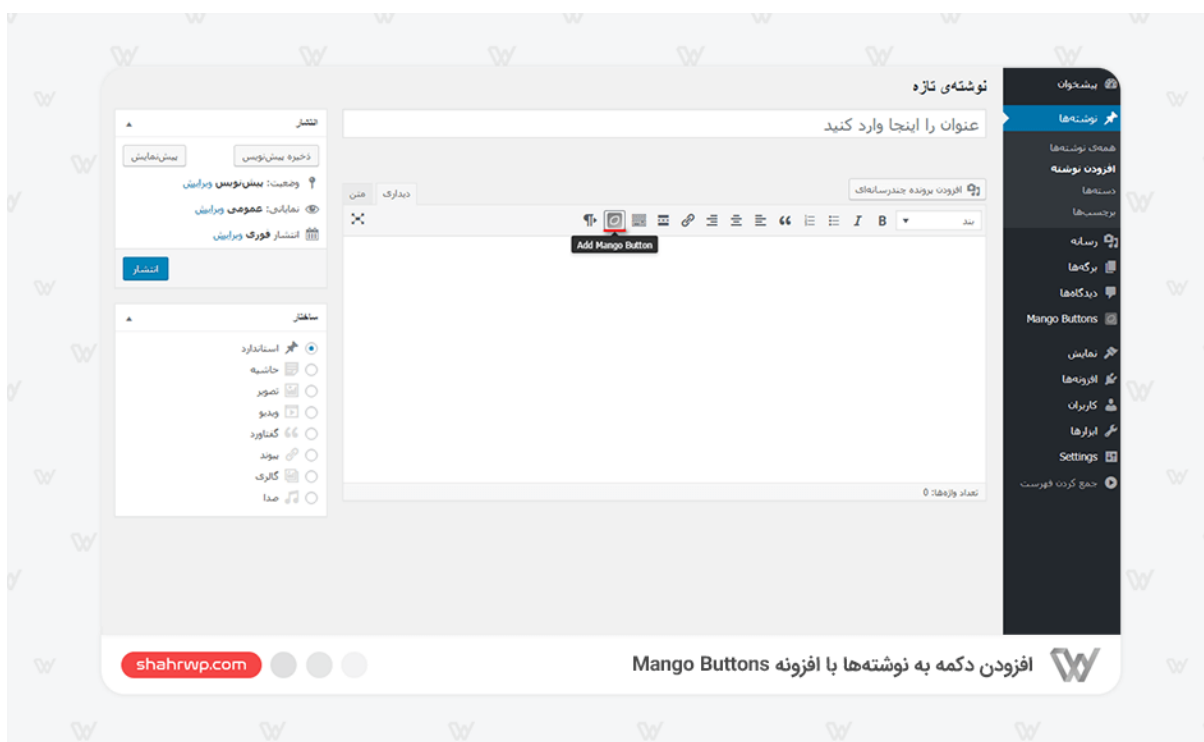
پیشخوان
نوشته‌ها
همه‌ی نوشته‌ها
افزودن نوشته
دسته‌ها
برچسب‌ها
رسانه
برگه‌ها
دیدگاه‌ها
Mango Buttons
نمایش
افزونه‌ها
کاربران
ابزارها
Settings
جمع کردن فهرست

نوشته‌ی تازه

عنوان را اینجا وارد کنید

افزودن پرونده چندرسانه‌ای

دیداری
متن

بند

B I

Add Mango Button

تعداد واژه‌ها: 0

انتشار
ذخیره پیش‌نویس
پیش‌نمایش
وضعیت: پیش‌نویس ویرایش
نمایانی: عمومی ویرایش
انتشار فوری ویرایش
انتشار

ساختار
استاندارد
حاشیه
تصویر
ویدیو
گفتاورد
پیوند
گالری
صدا

افزودن دکمه به نوشته‌ها با افزونه Mango Buttons
shahrwp.com